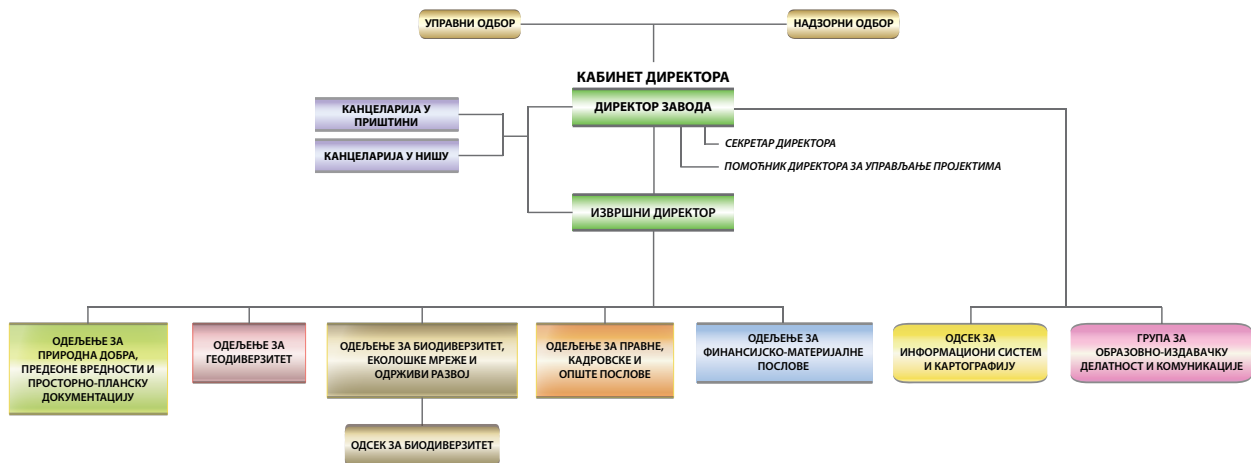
УПРАВНИ ОДБОР

НАДЗОРНИ ОДБОР

КАБИНЕТ ДИРЕКТОРА

ДИРЕКТОР ЗАВОДА

КАНЦЕЛАРИЈА У ПРИШТИНИ

КАНЦЕЛАРИЈА У НИШУ

СЕКРЕТАР ДИРЕКТОРА

ПОМОЋНИК ДИРЕКТОРА ЗА УПРАВЉАЊЕ ПРОЈЕКТИМА

ИЗВРШНИ ДИРЕКТОР

ОДЕЉЕЊЕ ЗА ПРИРОДНА ДОБРА, ПРЕДЕОНЕ ВРЕДНОСТИ И ПРОСТОРНО-ПЛАНСКУ ДОКУМЕНТАЦИЈУ

ОДЕЉЕЊЕ ЗА ГЕОДИВЕРЗИТЕТ

ОДЕЉЕЊЕ ЗА БИОДИВЕРЗИТЕТ, ЕКОЛОШКЕ МРЕЖЕ И ОДРЖИВИ РАЗВОЈ

ОДЕЉЕЊЕ ЗА ПРАВНЕ, КАДРОВСКЕ И ОПШТЕ ПОСЛОВЕ

ОДЕЉЕЊЕ ЗА ФИНАНСИЈСКО-МАТЕРИЈАЛНЕ ПОСЛОВЕ

ОДСЕК ЗА ИНФОРМАЦИОНИ СИСТЕМ И КАРТОГРАФИЈУ

ГРУПА ЗА ОБРАЗОВНО-ИЗДАВАЧКУ ДЕЛАТНОСТ И КОМУНИКАЦИЈЕ

ОДСЕК ЗА БИОДИВЕРЗИТЕТ